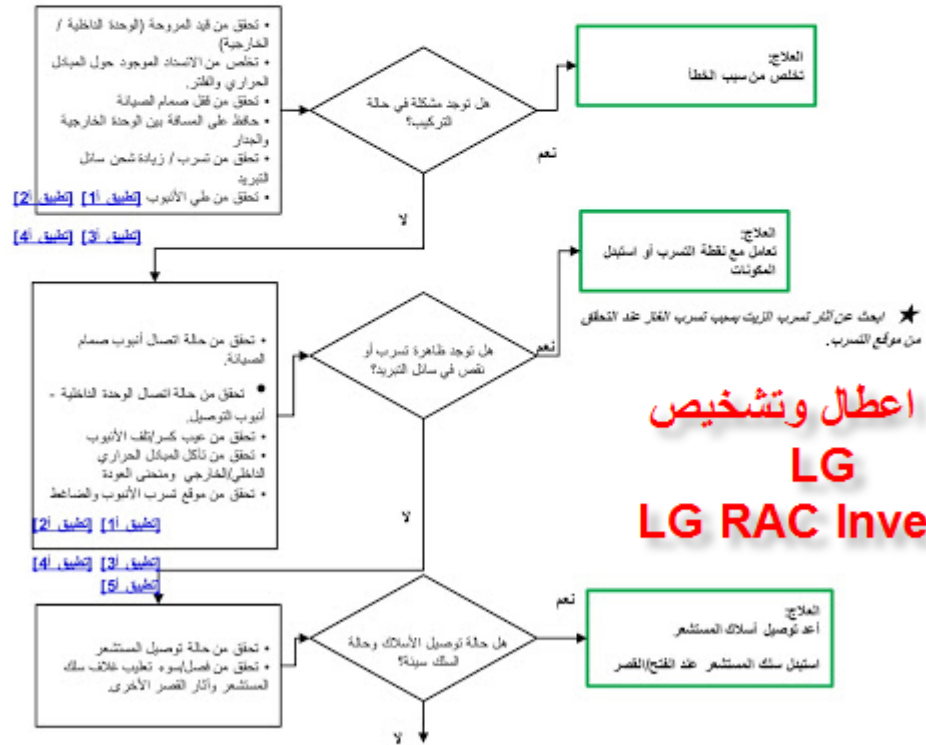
• تحقق من قيد المروحة (الوحدة الداخلية / الخارجية)
• تخلص من الانسداد الموجود حول المبادل الحراري والفلتر.
• تحقق من قفل صمام الصيانة
• حافظ على المسافة بين الوحدة الخارجية والجدار
• تحقق من تسرب / زيادة شحن سائل التبريد
• تحقق من طي الأنبوب [تطبيق 1] [تطبيق 2]
[تطبيق 3] [تطبيق 4]

هل توجد مشكلة في حالة التركيب؟

نعم

العلاج:
تخلص من سبب الخطأ

لا

العلاج:
تعامل مع نقطة التسرب أو استبدل المكونات

★ ابحث عن آثار تسرب الزيت بسبب تسرب الغاز عند التحقق من مواقع التسرب.

• تحقق من حالة اتصال أنبوب صمام الصيانة.
• تحقق من حالة اتصال الوحدة الداخلية - أنبوب التوصيل.
• تحقق من عيب كسر/تلف الأنبوب
• تحقق من تآكل المبادل الحراري الداخلي/الخارجي ومنحنى العودة
• تحقق من موقع تسرب الأنبوب والضاغط
[تطبيق 1] [تطبيق 2]
[تطبيق 3] [تطبيق 4]
[تطبيق 5]

هل توجد ظاهرة تسرب أو نقص في سائل التبريد؟

نعم

اعطال وتشخيص
LG
LG RAC Inve

لا

نعم

هل حالة توصيل الأسلاك وحالة السلك سيئة؟

• تحقق من حالة توصيل المستشعر
• تحقق من فصل/سوء تغليف غلاف سلك المستشعر وآثار القصر الأخرى

العلاج:
أعد توصيل أسلاك المستشعر
استبدل سلك المستشعر عند الفتح/القصر

لا